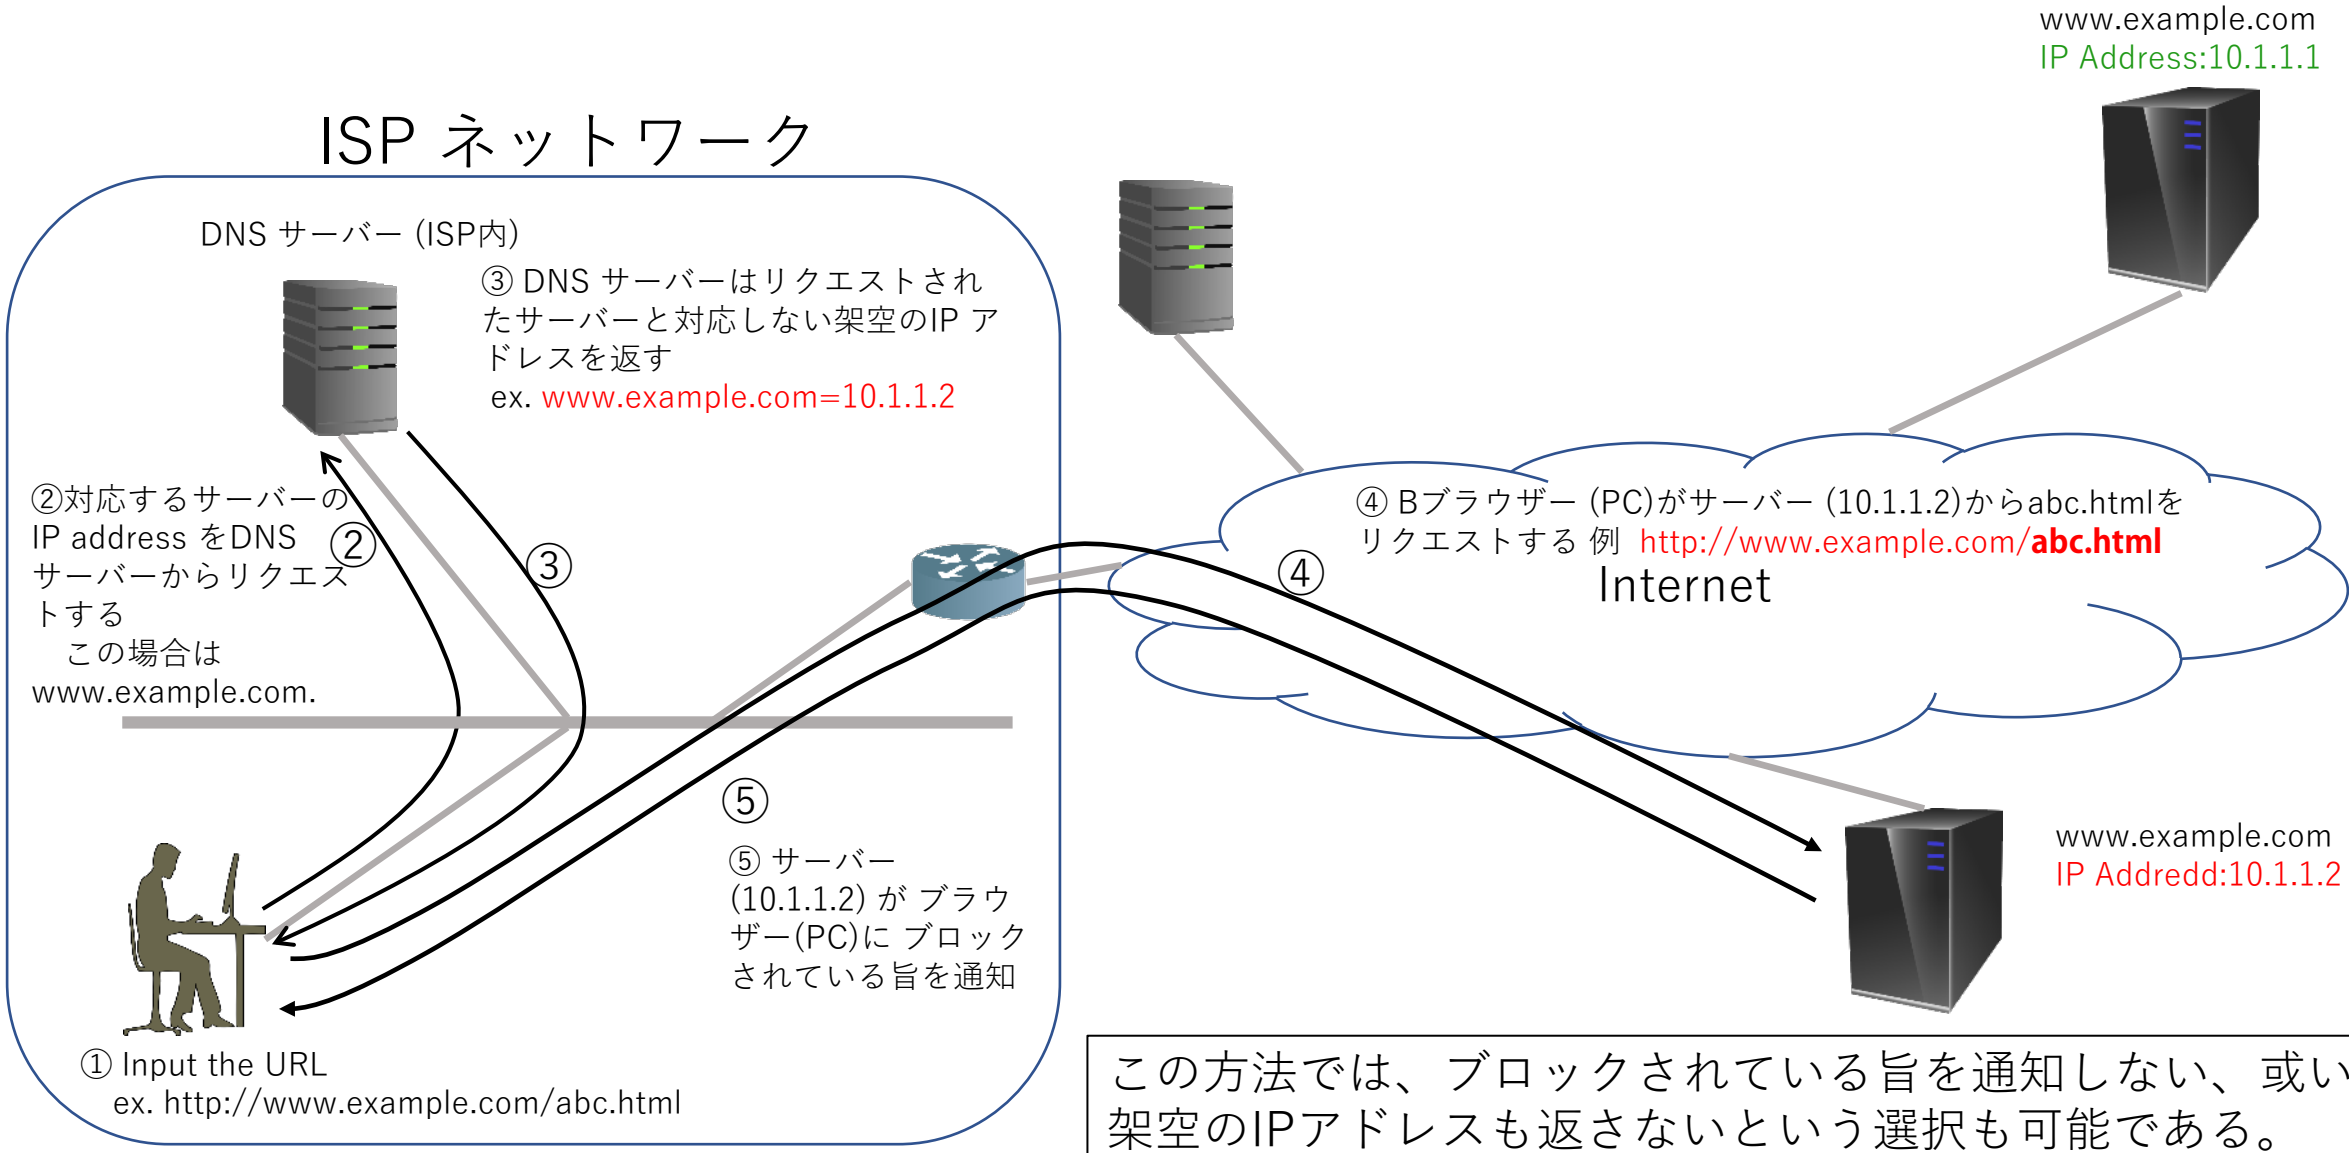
www.example.com
IP Address:10.1.1.1

ISP ネットワーク

DNS サーバー (ISP内)

③ DNS サーバーはリクエストされたサーバーと対応しない架空のIP アドレスを返す
ex. www.example.com=10.1.1.2

②対応するサーバーのIP address をDNS サーバーからリクエストする
この場合は
www.example.com.

②

③

④ Bブラウザー (PC)がサーバー (10.1.1.2)からabc.htmlをリクエストする 例 http://www.example.com/abc.html

④

Internet

⑤

⑤ サーバー (10.1.1.2) が ブラウザー(PC)に ブロックされている旨を通知

www.example.com
IP Addredd:10.1.1.2

① Input the URL
ex. http://www.example.com/abc.html

この方法では、ブロックされている旨を通知しない、或い架空のIPアドレスも返さないという選択も可能である。